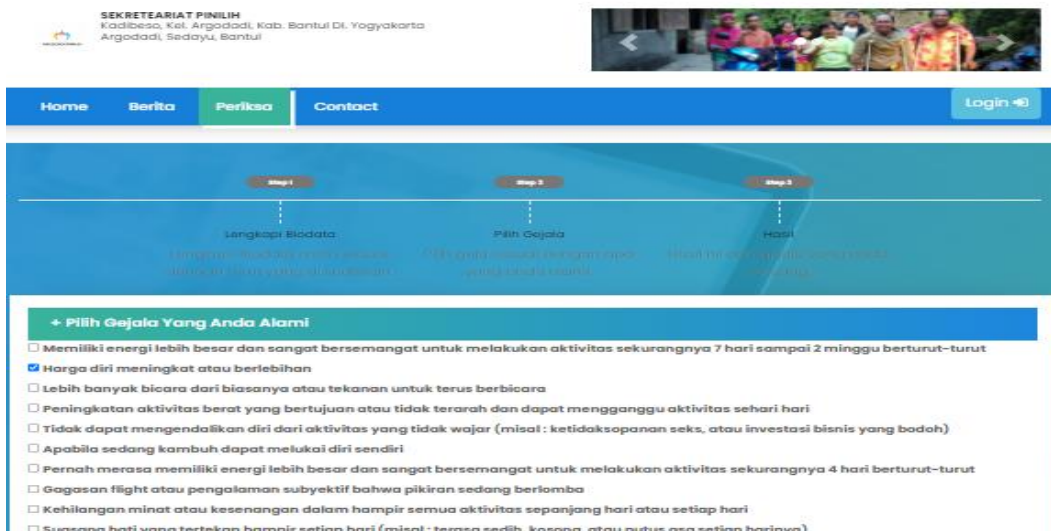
SEKRETEARIAT PINILIH
Kadibeso, Kel. Argodadi, Kab. Bantul DI. Yogyakarta
Argodadi, Sedayu, Bantul

Home Berita Periksa Contact

Login

Step 1
Lengkapi Biodata
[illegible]

Step 2
Pilih Gejala
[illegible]

Step 3
Hasil
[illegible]

+ Pilih Gejala Yang Anda Alami

☐ Memiliki energi lebih besar dan sangat bersemangat untuk melakukan aktivitas sekurangnya 7 hari sampai 2 minggu berturut-turut
☑ Harga diri meningkat atau berlebihan
☐ Lebih banyak bicara dari biasanya atau tekanan untuk terus berbicara
☐ Peningkatan aktivitas berat yang bertujuan atau tidak terarah dan dapat mengganggu aktivitas sehari hari
☐ Tidak dapat mengendalikan diri dari aktivitas yang tidak wajar (misal : ketidaksopanan seks, atau investasi bisnis yang bodoh)
☐ Apabila sedang kambuh dapat melukai diri sendiri
☐ Pernah merasa memiliki energi lebih besar dan sangat bersemangat untuk melakukan aktivitas sekurangnya 4 hari berturut-turut
☐ Gagasan flight atau pengalaman subyektif bahwa pikiran sedang berlomba
☐ Kehilangan minat atau kesenangan dalam hampir semua aktivitas sepanjang hari atau setiap hari
☐ Suasana hati yang tertekan hampir setiap hari (misal : terasa sedih, kosong, atau putus asa setiap harinya)